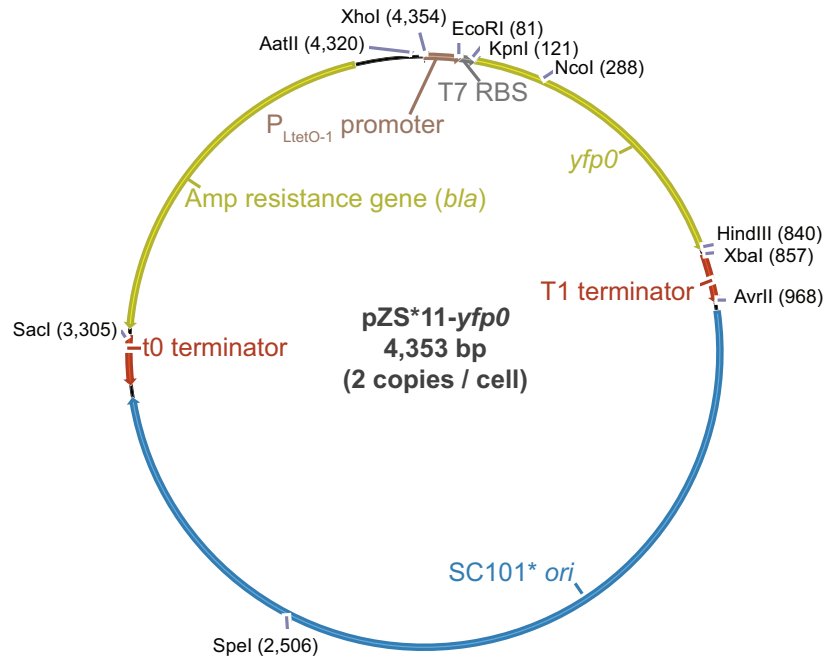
XhoI (4,354)
AatII (4,320)
EcoRI (81)
KpnI (121)
NcoI (288)
T7 RBS
$P_{LtetO-1}$ promoter
yfp0
Amp resistance gene (bla)
HindIII (840)
XbaI (857)
T1 terminator
AvrII (968)
SacI (3,305)
t0 terminator
pZS*11-yfp0
4,353 bp
(2 copies / cell)
SC101* ori
SpeI (2,506)